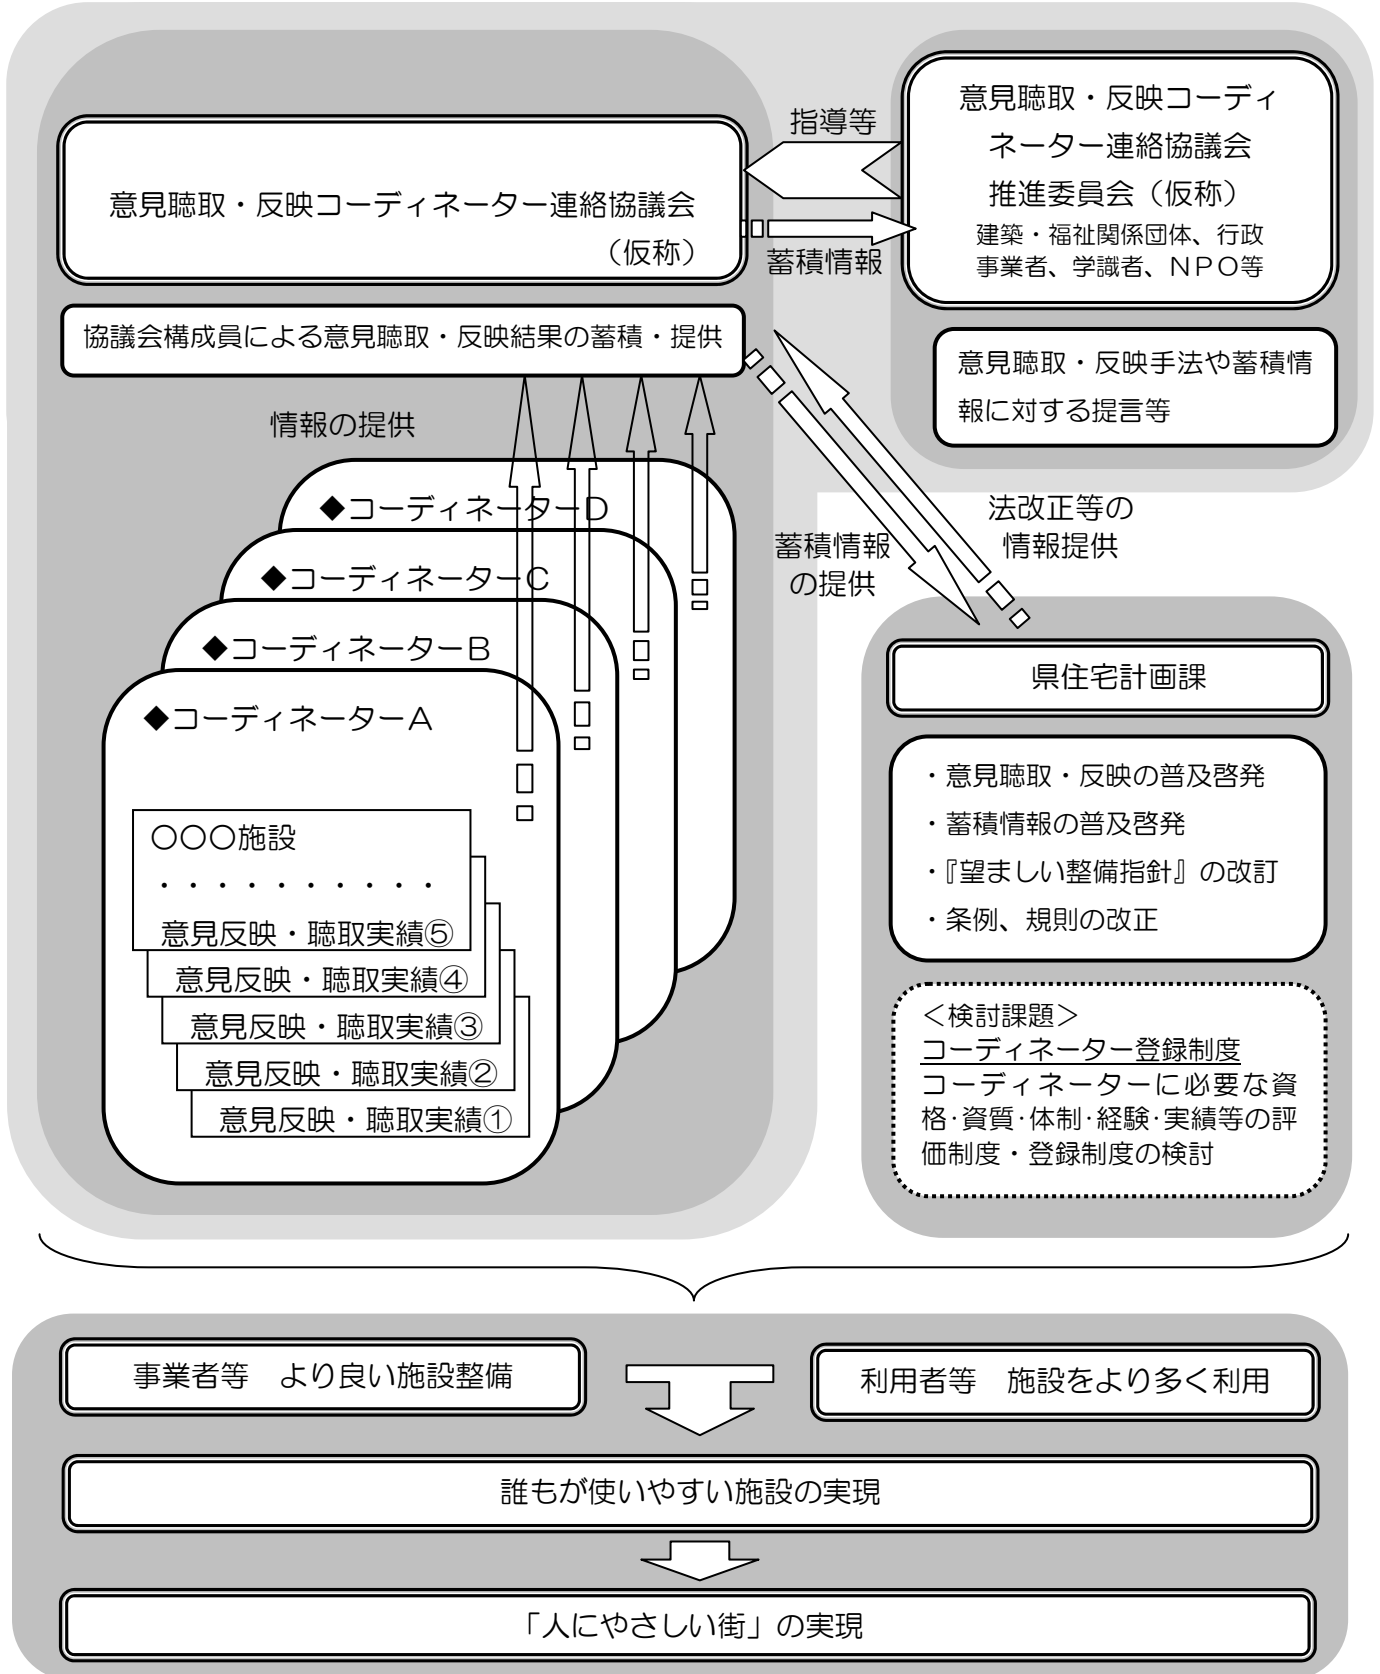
意見聴取・反映コーディネーター連絡協議会（仮称）

指導等

蓄積情報

意見聴取・反映コーディネーター連絡協議会推進委員会（仮称）
建築・福祉関係団体、行政事業者、学識者、NPO等

意見聴取・反映手法や蓄積情報に対する提言等

協議会構成員による意見聴取・反映結果の蓄積・提供

情報の提供

◆コーディネーターD

◆コーディネーターC

◆コーディネーターB

◆コーディネーターA

○○○施設
・・・・・・・・・・・
意見反映・聴取実績⑤
意見反映・聴取実績④
意見反映・聴取実績③
意見反映・聴取実績②
意見反映・聴取実績①

蓄積情報の提供

法改正等の情報提供

県住宅計画課

・意見聴取・反映の普及啓発
・蓄積情報の普及啓発
・『望ましい整備指針』の改訂
・条例、規則の改正

＜検討課題＞
コーディネーター登録制度
コーディネーターに必要な資格･資質･体制･経験･実績等の評価制度・登録制度の検討

事業者等　より良い施設整備

利用者等　施設をより多く利用

誰もが使いやすい施設の実現

「人にやさしい街」の実現